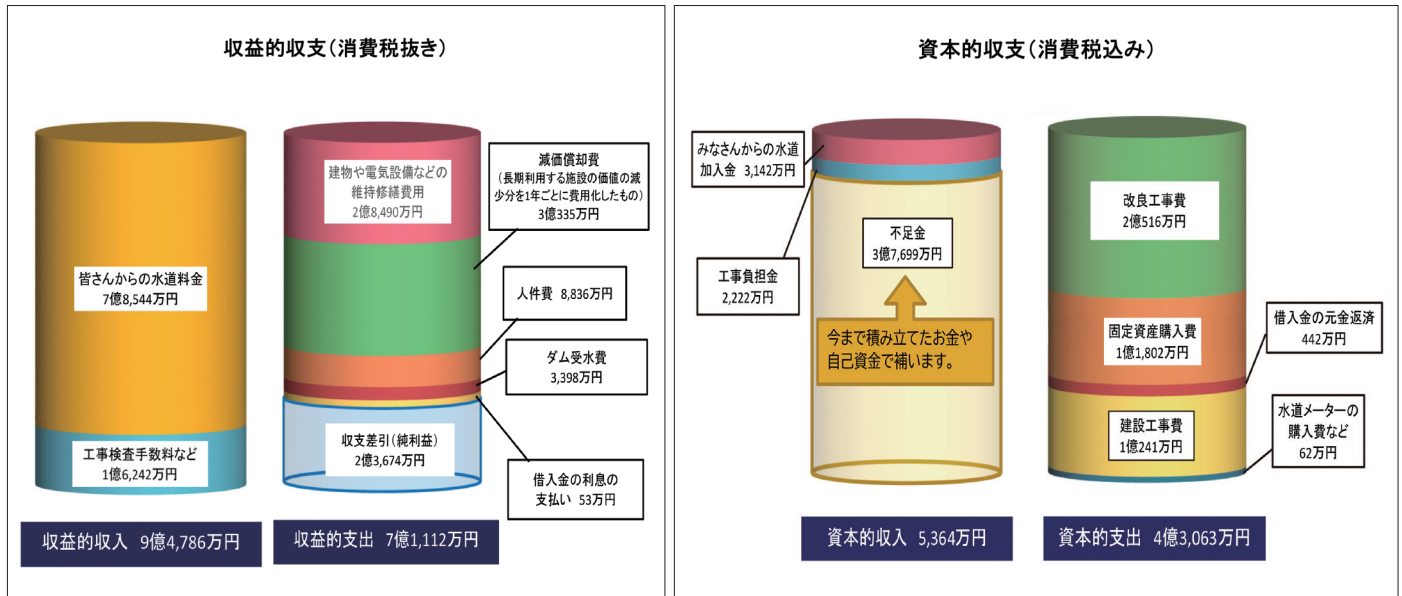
収益的収支（消費税抜き）

皆さんからの水道料金
7億8,544万円

工事検査手数料など
1億6,242万円

建物や電気設備などの維持修繕費用
2億8,490万円

減価償却費
（長期利用する施設の価値の減少分を1年ごとに費用化したもの）
3億335万円

人件費　8,836万円

ダム受水費
3,398万円

収支差引（純利益）
2億3,674万円

借入金の利息の支払い　53万円

収益的収入　9億4,786万円

収益的支出　7億1,112万円

資本的収支（消費税込み）

みなさんからの水道加入金　3,142万円

工事負担金
2,222万円

不足金
3億7,699万円

今まで積み立てたお金や自己資金で補います。

改良工事費
2億516万円

固定資産購入費
1億1,802万円

借入金の元金返済
442万円

建設工事費
1億241万円

水道メーターの購入費など
62万円

資本的収入　5,364万円

資本的支出　4億3,063万円